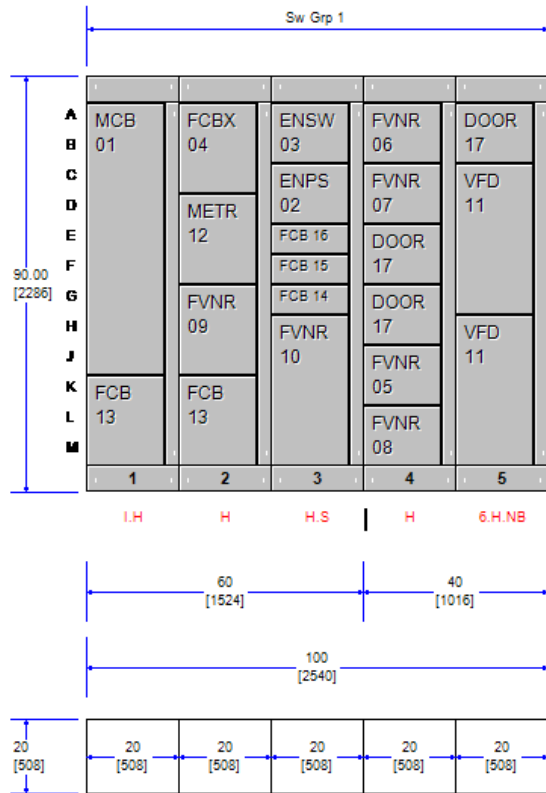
Sw Grp 1

90.00
[2286]

A
B
C
D
E
F
G
H
J
K
L
M

MCB
01

FCB
13

FCBX
04

METR
12

FVNR
09

FCB
13

ENSW
03

ENPS
02

FCB 16

FCB 15

FCB 14

FVNR
10

FVNR
06

FVNR
07

DOOR
17

DOOR
17

FVNR
05

FVNR
08

DOOR
17

VFD
11

VFD
11

1
2
3
4
5

I.H
H
H.S
H
6.H.NB

60
[1524]

40
[1016]

100
[2540]

20
[508]

20
[508]

20
[508]

20
[508]

20
[508]

20
[508]